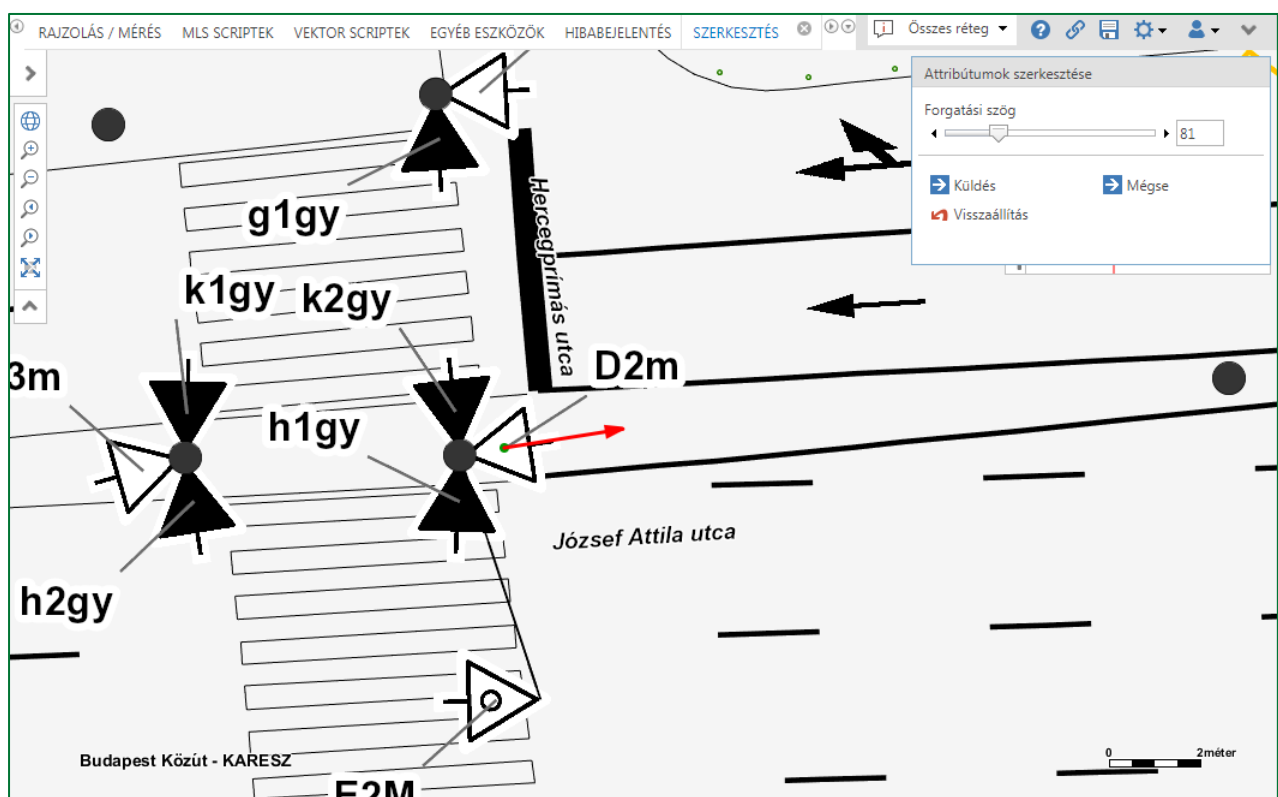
RAJZOLÁS / MÉRÉS MLS SCRIPTEK VEKTOR SCRIPTEK EGYÉB ESZKÖZÖK HIBABEJELENTÉS SZERKESZTÉS

Összes réteg

Attribútumok szerkesztése

Forgatási szög

81

Küldés

Mégse

Visszaállítás

g1gy

k1gy

k2gy

3m

h1gy

D2m

h2gy

Hercegprímás utca

József Attila utca

Budapest Közút - KARESZ

E2M

0 2méter